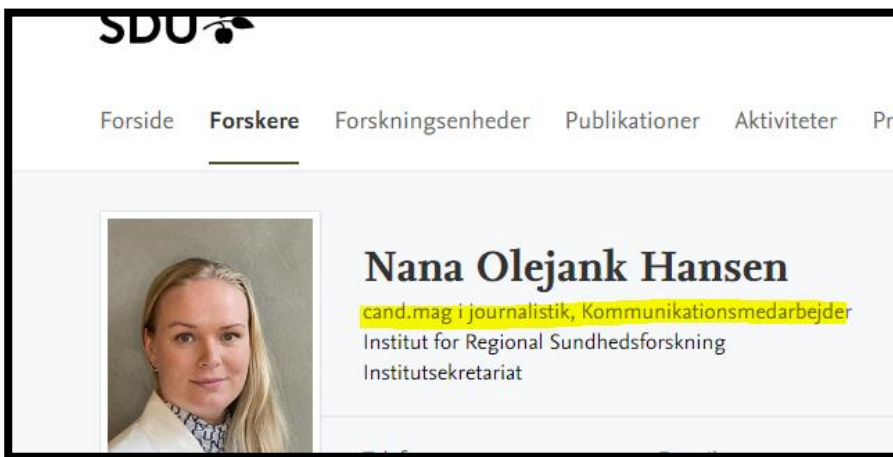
SDU

Forside Forskere Forskningsenheder Publikationer Aktiviteter Pr

Nana Olejank Hansen

cand.mag i journalistik, Kommunikationsmedarbejder
Institut for Regional Sundhedsforskning
Institutsekretariat